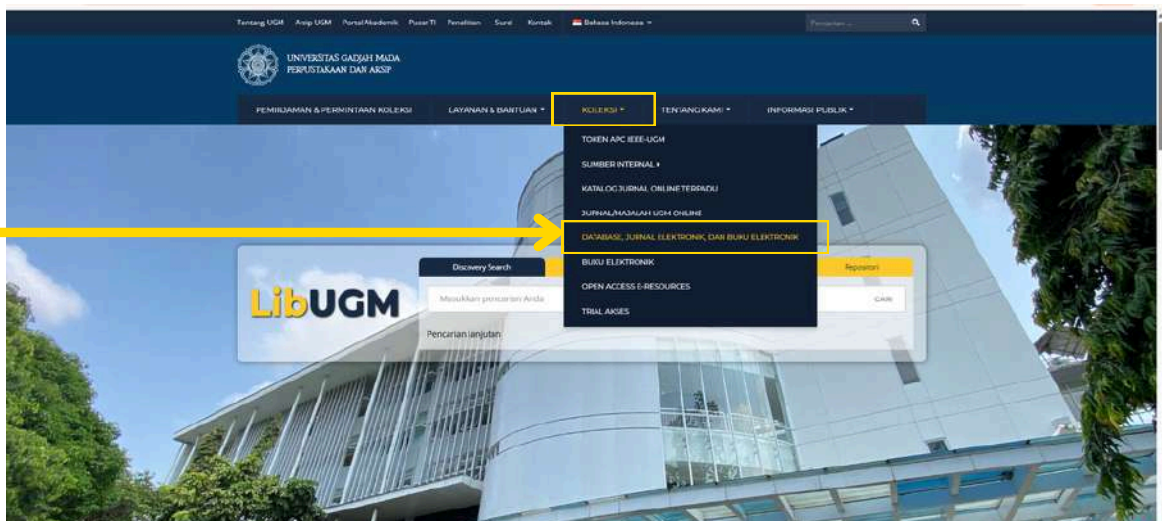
Tentang UGM Arsip UGM Portal Akademik Pusat TI Penelitian Surel Kontak Bahasa Indonesia ▾ Pencarian ...

UNIVERSITAS GADJAH MADA
PERPUSTAKAAN DAN ARSIP

PEMINJAMAN & PERMINTAAN KOLEKSI LAYANAN & BANTUAN ▾ KOLEKSI ▾ TENTANG KAMI ▾ INFORMASI PUBLIK ▾

TOKEN APC IEEE-UGM
SUMBER INTERNAL ▸
KATALOG JURNAL ONLINE TERPADU
JURNAL/MAJALAH UGM ONLINE
DATABASE, JURNAL ELEKTRONIK, DAN BUKU ELEKTRONIK
BUKU ELEKTRONIK
OPEN ACCESS E-RESOURCES
TRIAL AKSES

LibUGM

Discovery Search Repositori

Masukkan pencarian Anda CARI

Pencarian lanjutan